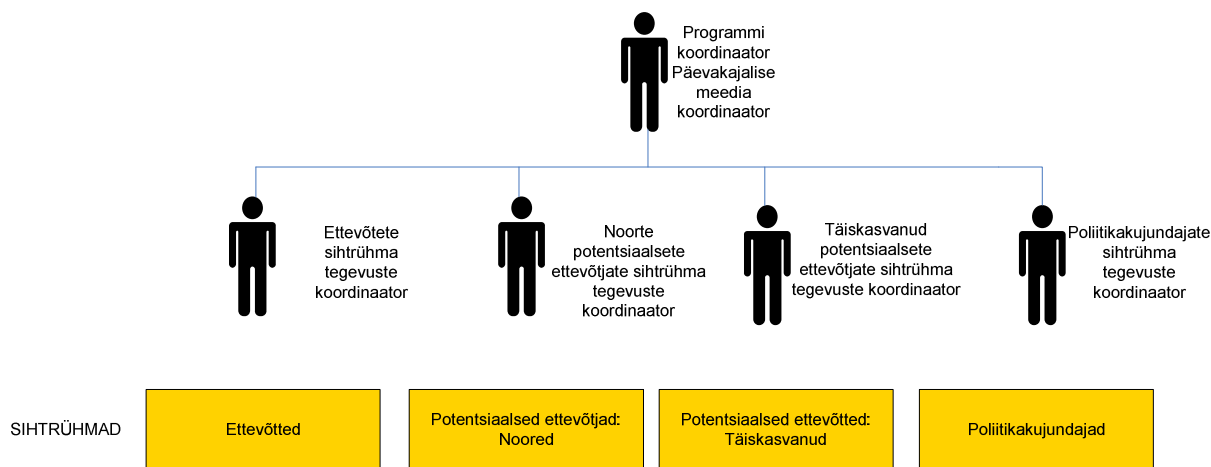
Programmi koordinaator Päevakajalise meedia koordinaator

Ettevõtete sihtrühma tegevuste koordinaator

Noorte potentsiaalsete ettevõtjate sihtrühma tegevuste koordinaator

Täiskasvanud potentsiaalsete ettevõtjate sihtrühma tegevuste koordinaator

Poliitikakujundajate sihtrühma tegevuste koordinaator

SIHTRÜHMAD

Ettevõtted

Potentsiaalsed ettevõtjad: Noored

Potentsiaalsed ettevõtted: Täiskasvanud

Poliitikakujundajad